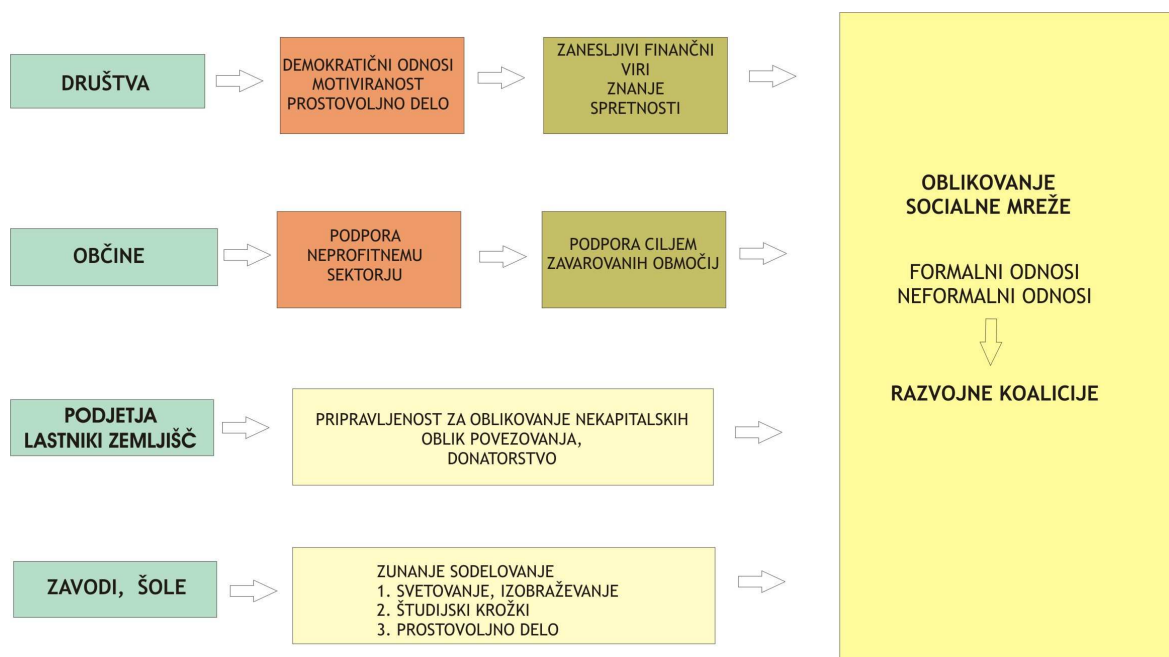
DRUŠTVA

DEMOKRATIČNI ODNOSI
MOTIVIRANOST
PROSTOVOLJNO DELO

ZANESLJIVI FINANČNI VIRI
ZNANJE
SPRETNOSTI

OBČINE

PODPORA NEPROFITNEMU SEKTORJU

PODPORA CILJEM ZAVAROVANIH OBMOČIJ

PODJETJA
LASTNIKI ZEMLJIŠČ

PRIPRAVLJENOST ZA OBLIKOVANJE NEKAPITALSKIH OBLIK POVEZOVANJA,
DONATORSTVO

ZAVODI, ŠOLE

ZUNANJE SODELOVANJE
1. SVETOVANJE, IZOBRAŽEVANJE
2. ŠTUDIJSKI KROŽKI
3. PROSTOVOLJNO DELO

OBLIKOVANJE
SOCIALNE MREŽE

FORMALNI ODNOSI
NEFORMALNI ODNOSI

RAZVOJNE KOALICIJE